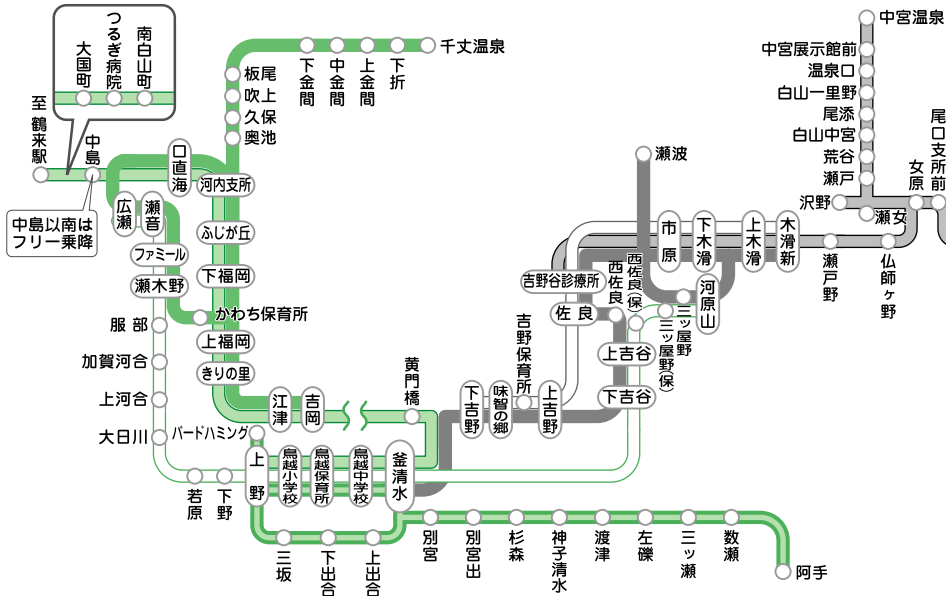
南白山町
つるぎ病院
大国町
至鶴来駅
中島
中島以南はフリー乗降
口直海
広瀬
瀬音
ファミール
瀬木野
服部
加賀河合
上河合
大日川
バードハミング
若原
下野
上野
三坂
下出合
上出合
板尾
吹上
久保
奥池
下金間
中金間
上金間
下折
千丈温泉
河内支所
ふじが丘
下福岡
かわち保育所
上福岡
きりの里
江津
吉岡
黄門橋
鳥越小学校
鳥越保育所
鳥越中学校
釜清水
別宮
別宮出
杉森
神子清水
渡津
左礫
三ッ瀬
数瀬
阿手
下吉野
味智の郷
吉野保育所
上吉野
吉野谷診療所
佐良
西佐良
西佐良(保)
瀬波
市原
下木滑
上木滑
木滑新
河原山
三ッ屋野
三ッ屋野(保)
上吉谷
下吉谷
瀬戸野
仏師ヶ野
中宮温泉
中宮展示館前
温泉口
白山一里野
尾添
白山中宮
荒谷
瀬戸
沢野
瀬女
女原
尾口支所前